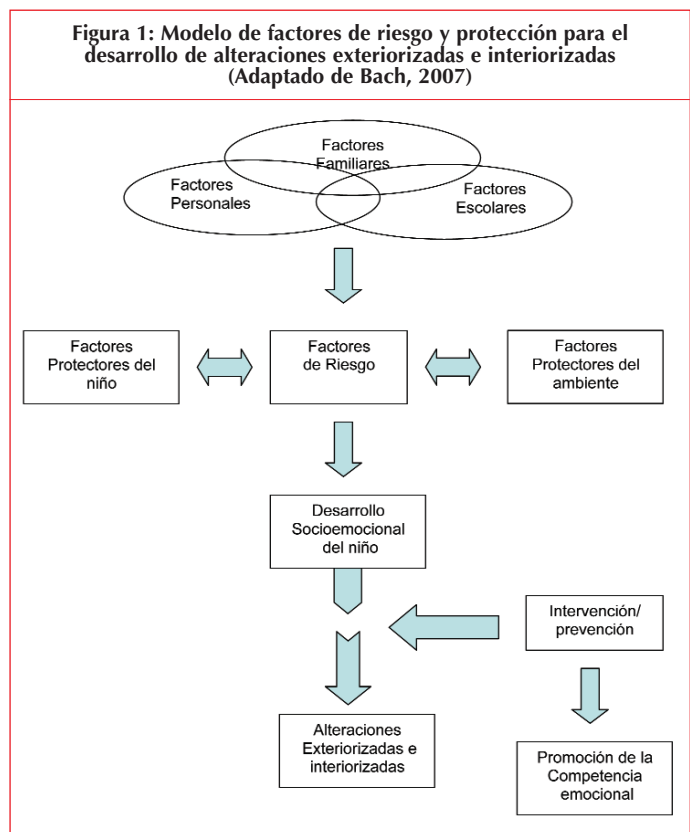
Figura 1: Modelo de factores de riesgo y protección para el desarrollo de alteraciones exteriorizadas e interiorizadas (Adaptado de Bach, 2007)

Factores Familiares

Factores Personales

Factores Escolares

Factores Protectores del niño

Factores de Riesgo

Factores Protectores del ambiente

Desarrollo Socioemocional del niño

Intervención/ prevención

Alteraciones Exteriorizadas e interiorizadas

Promoción de la Competencia emocional